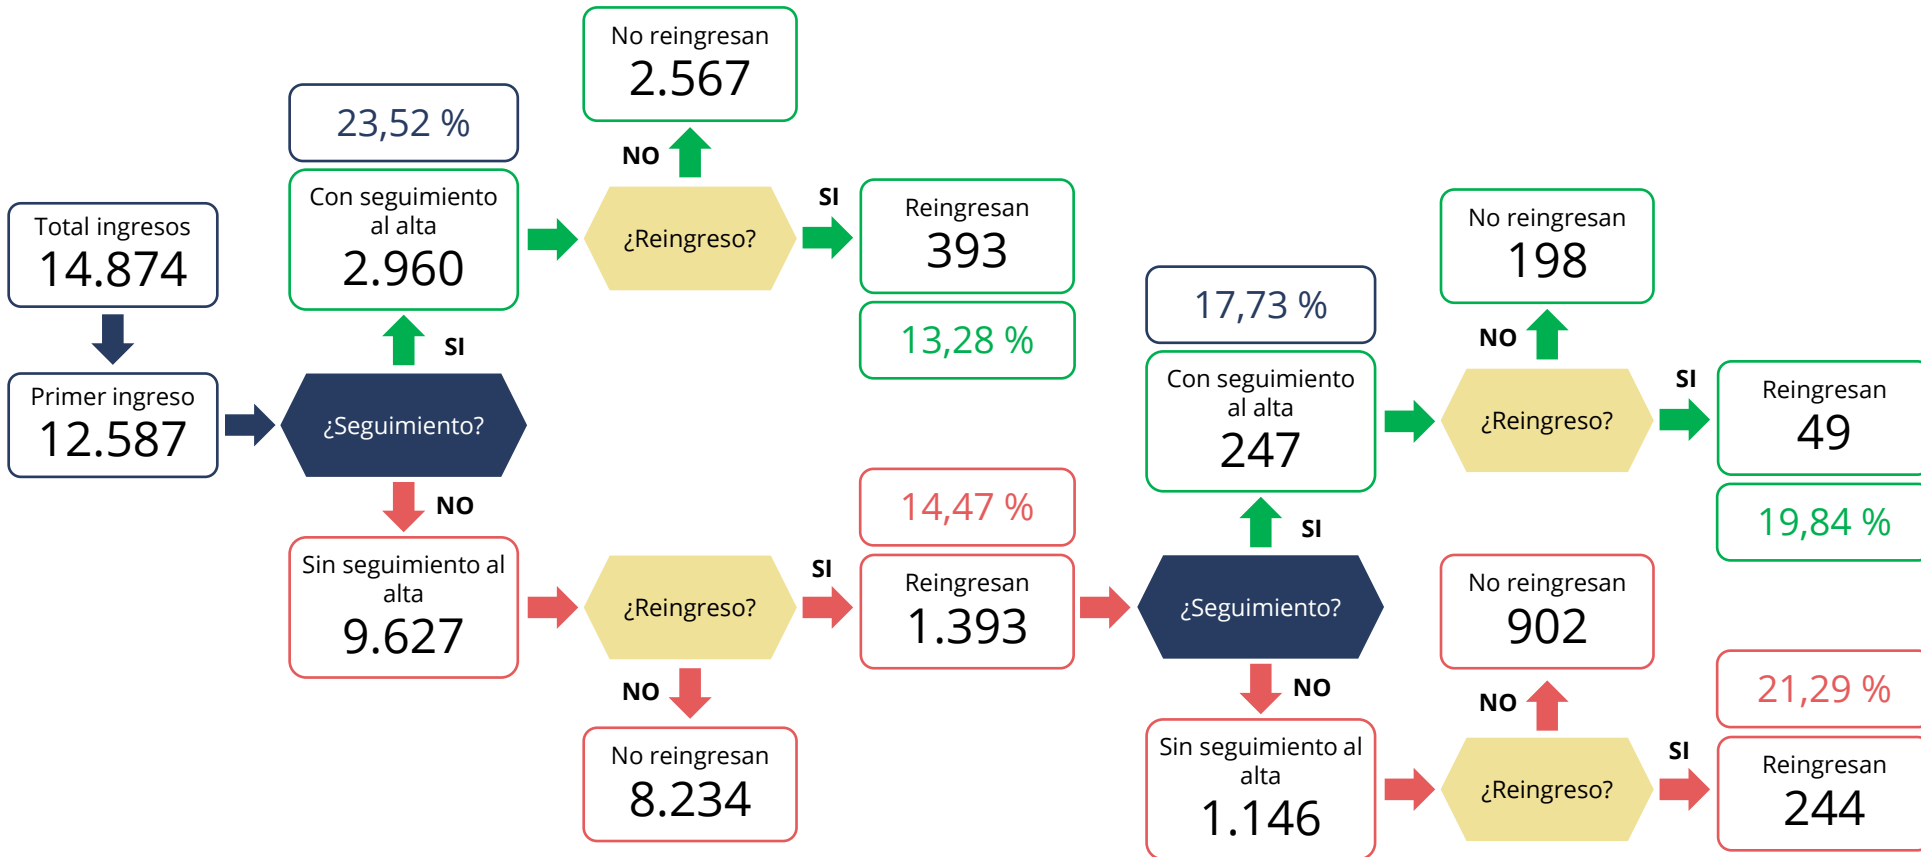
Total ingresos
14.874

Primer ingreso
12.587

¿Seguimiento?

SI

23,52 %

Con seguimiento al alta
2.960

¿Reingreso?

NO

No reingresan
2.567

SI

Reingresan
393

13,28 %

NO

Sin seguimiento al alta
9.627

¿Reingreso?

NO

No reingresan
8.234

SI

14,47 %

Reingresan
1.393

¿Seguimiento?

SI

17,73 %

Con seguimiento al alta
247

¿Reingreso?

NO

No reingresan
198

SI

Reingresan
49

19,84 %

NO

Sin seguimiento al alta
1.146

¿Reingreso?

NO

No reingresan
902

SI

21,29 %

Reingresan
244